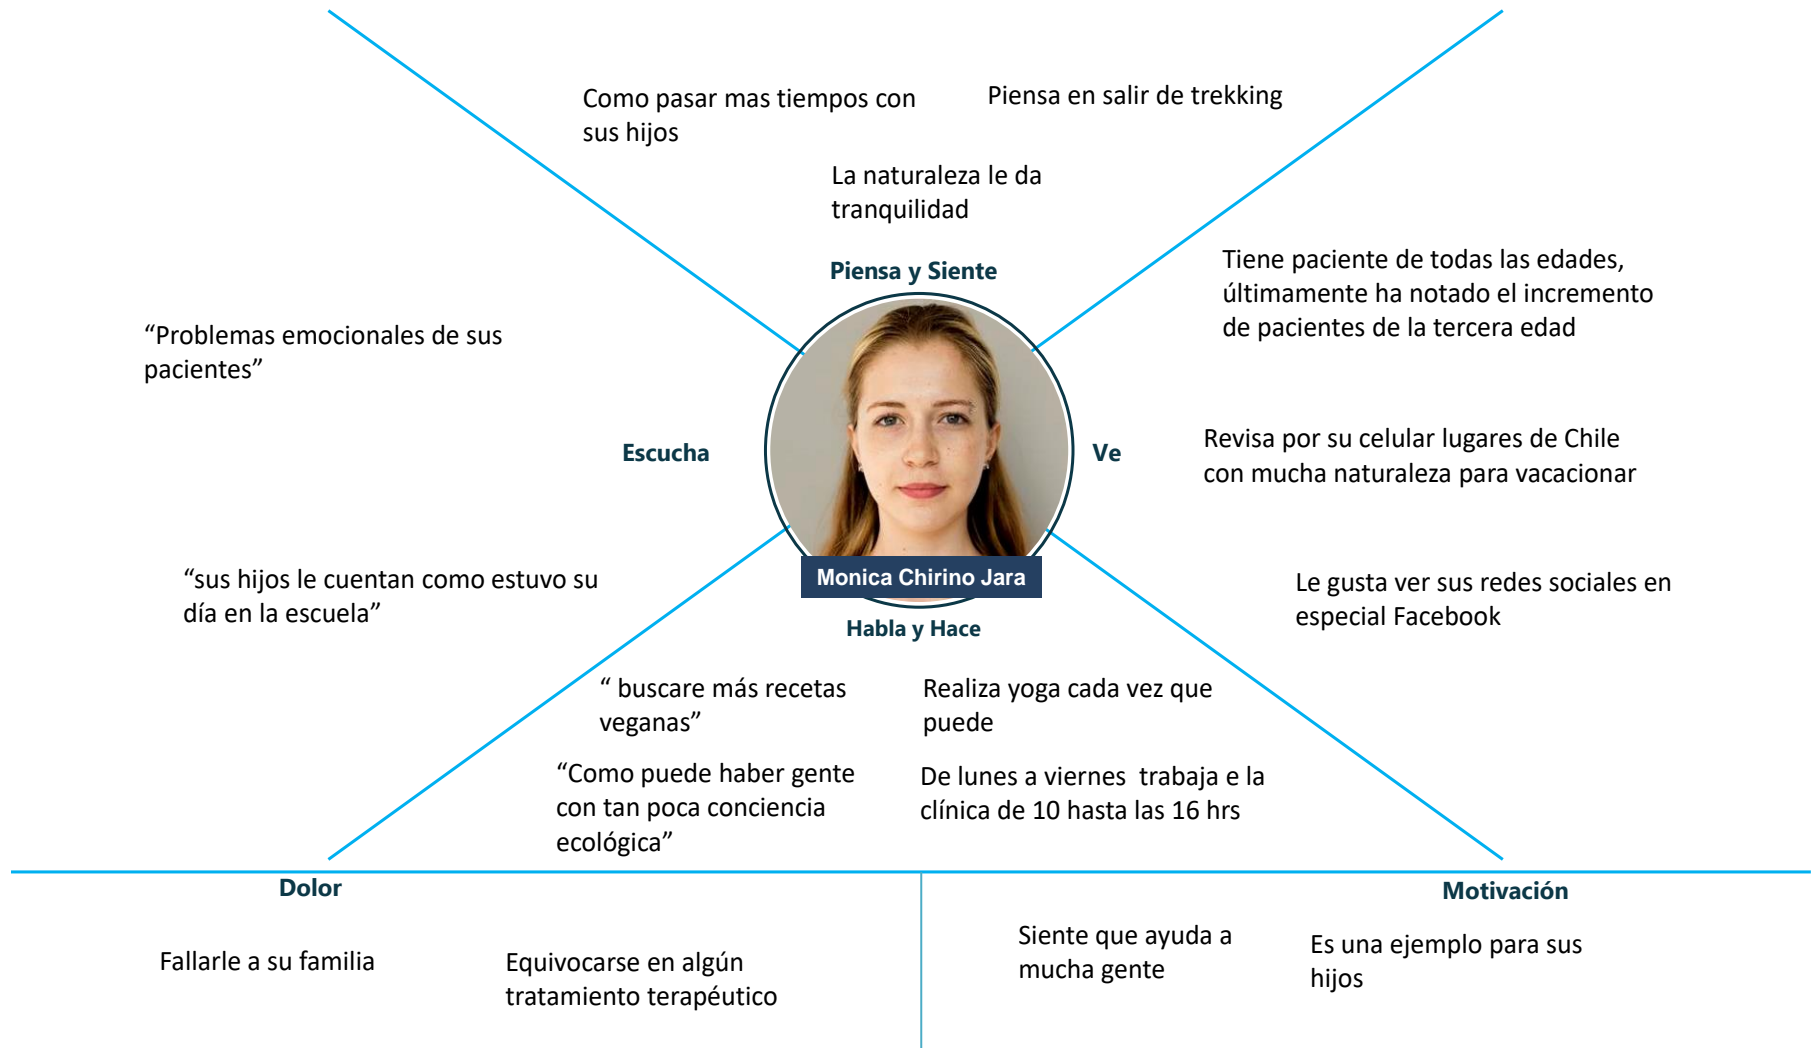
Como pasar mas tiempos con sus hijos

Piensa en salir de trekking

La naturaleza le da tranquilidad

Piensa y Siente

Tiene paciente de todas las edades, últimamente ha notado el incremento de pacientes de la tercera edad

“Problemas emocionales de sus pacientes”

Escucha

Ve

Revisa por su celular lugares de Chile con mucha naturaleza para vacacionar

“sus hijos le cuentan como estuvo su día en la escuela”

Monica Chirino Jara

Habla y Hace

Le gusta ver sus redes sociales en especial Facebook

“ buscare más recetas veganas”

Realiza yoga cada vez que puede

“Como puede haber gente con tan poca conciencia ecológica”

De lunes a viernes trabaja e la clínica de 10 hasta las 16 hrs

Dolor

Fallarle a su familia

Equivocarse en algún tratamiento terapéutico

Motivación

Siente que ayuda a mucha gente

Es una ejemplo para sus hijos